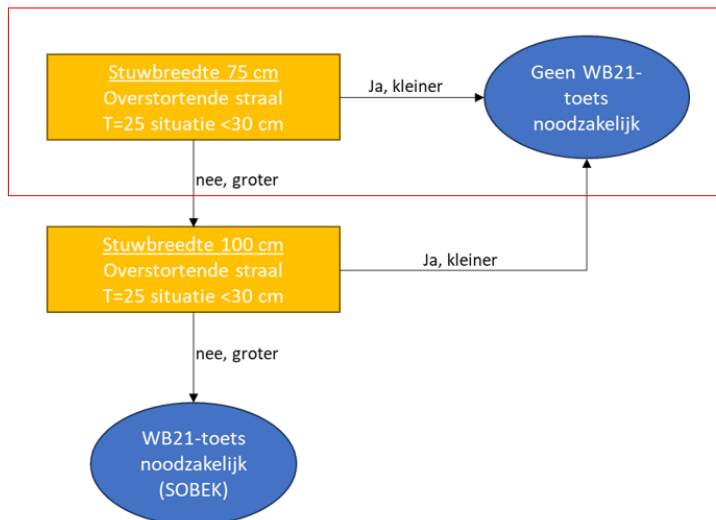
Stuwbreedte 75 cm
Overstortende straal
T=25 situatie <30 cm

Ja, kleiner

Geen WB21-toets noodzakelijk

nee, groter

Stuwbreedte 100 cm
Overstortende straal
T=25 situatie <30 cm

Ja, kleiner

nee, groter

WB21-toets noodzakelijk (SOBEK)